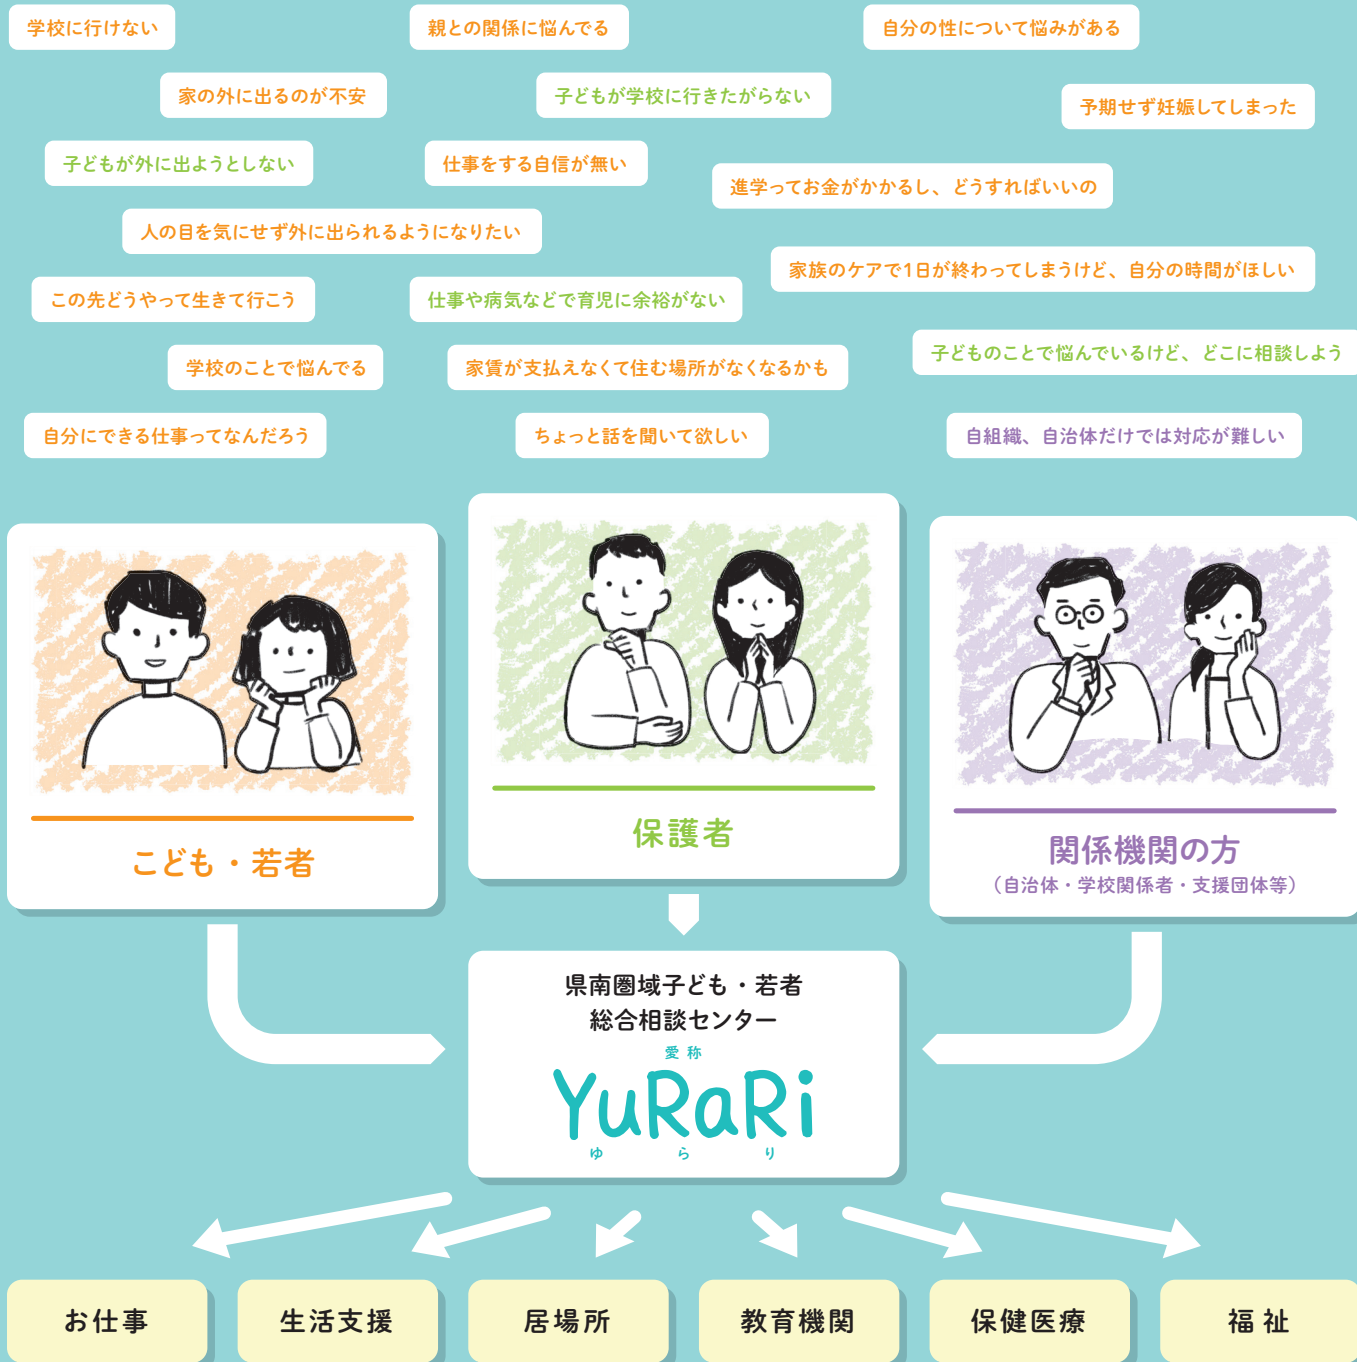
学校に行けない

親との関係に悩んでる

自分の性について悩みがある

家の外に出るのが不安

子どもが学校に行きたがらない

予期せず妊娠してしまった

子どもが外に出ようとしない

仕事をする自信が無い

進学ってお金がかかるし、どうすればいいの

人の目を気にせず外に出られるようになりたい

家族のケアで1日が終わってしまうけど、自分の時間がほしい

この先どうやって生きて行こう

仕事や病気などで育児に余裕がない

子どものことで悩んでいるけど、どこに相談しよう

学校のことで悩んでる

家賃が支払えなくて住む場所がなくなるかも

自分にできる仕事ってなんだろう

ちょっと話を聞いて欲しい

自組織、自治体だけでは対応が難しい

こども・若者

保護者

関係機関の方
（自治体・学校関係者・支援団体等）

県南圏域子ども・若者
総合相談センター
愛称
YuRaRi
ゆ ら り

お仕事

生活支援

居場所

教育機関

保健医療

福祉